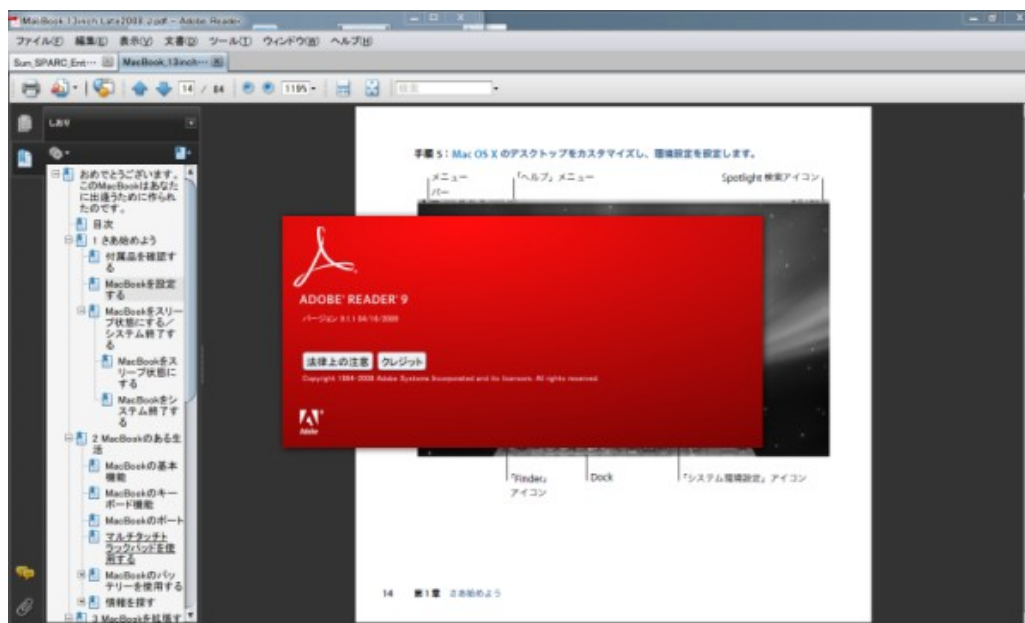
MacBook 13inch Late2008 J.pdf - Adobe Reader

ファイル(F) 編集(E) 表示(V) 文書(D) ツール(T) ウィンドウ(W) ヘルプ(H)

Sun_SPARC_Ent··· MacBook_13inch···

14 / 84 119% 検索

しおり

おめでとうございます。このMacBookはあなたに出逢うために作られたのです。
目次
1 さあ始めよう
付属品を確認する
MacBookを設定する
MacBookをスリープ状態にする／システム終了する
MacBookをスリープ状態にする
MacBookをシステム終了する
2 MacBookのある生活
MacBookの基本機能
MacBookのキーボード機能
MacBookのポート
マルチタッチトラックパッドを使用する
MacBookのバッテリーを使用する
情報を探す
3 MacBookを拡張す

手順 5：Mac OS X のデスクトップをカスタマイズし、環境設定を設定します。

メニューバー 「ヘルプ」メニュー Spotlight 検索アイコン

ADOBE® READER® 9
バージョン 9.1.1 04/16/2009
法律上の注意 クレジット
Copyright 1984-2009 Adobe Systems Incorporated and its licensors. All rights reserved.
Adobe

「Finder」アイコン Dock 「システム環境設定」アイコン

14 第1章 さあ始めよう